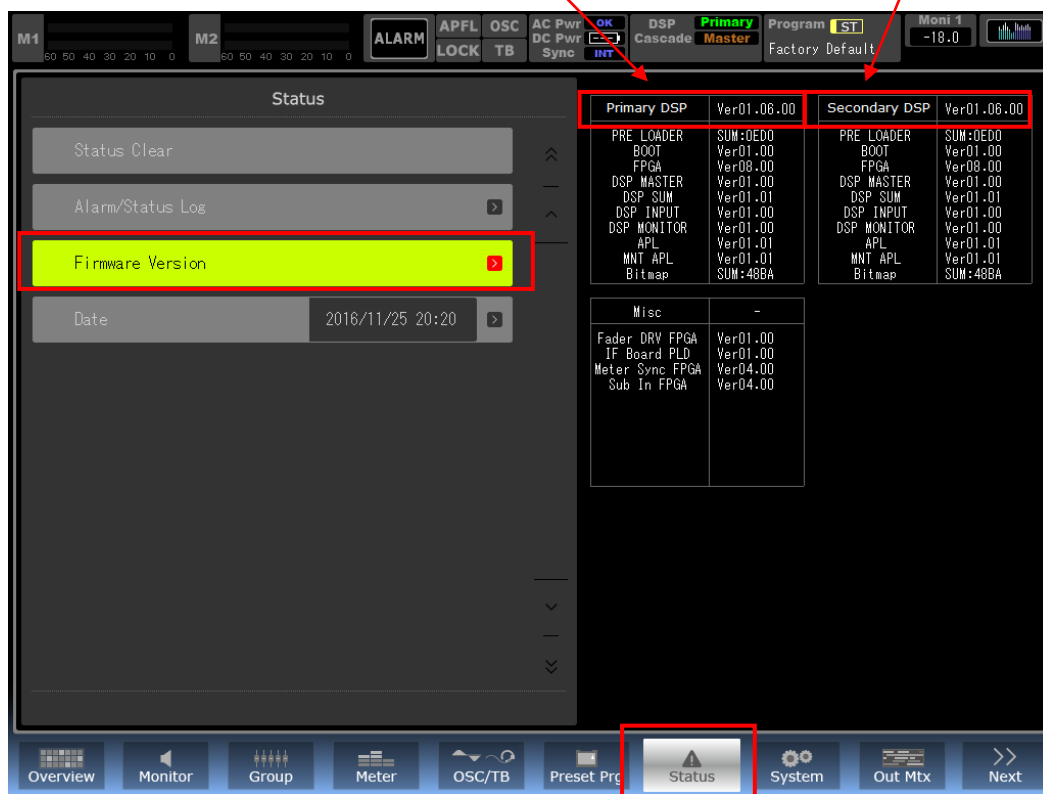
M1 60 50 40 30 20 10 0
M2 60 50 40 30 20 10 0
ALARM
APFL OSC
LOCK TB
AC Pwr OK
DC Pwr
Sync INT
DSP Primary
Cascade Master
Program ST
Factory Default
Moni 1
-18.0

Status

Status Clear
Alarm/Status Log
Firmware Version
Date 2016/11/25 20:20

| Primary DSP | Ver01.06.00 |
|---|---|
| PRE LOADER | SUM:0ED0 |
| BOOT | Ver01.00 |
| FPGA | Ver08.00 |
| DSP MASTER | Ver01.00 |
| DSP SUM | Ver01.01 |
| DSP INPUT | Ver01.00 |
| DSP MONITOR | Ver01.00 |
| APL | Ver01.01 |
| MNT APL | Ver01.01 |
| Bitmap | SUM:48BA |

| Secondary DSP | Ver01.06.00 |
|---|---|
| PRE LOADER | SUM:0ED0 |
| BOOT | Ver01.00 |
| FPGA | Ver08.00 |
| DSP MASTER | Ver01.00 |
| DSP SUM | Ver01.01 |
| DSP INPUT | Ver01.00 |
| DSP MONITOR | Ver01.00 |
| APL | Ver01.01 |
| MNT APL | Ver01.01 |
| Bitmap | SUM:48BA |

| Misc | - |
|---|---|
| Fader DRV FPGA | Ver01.00 |
| IF Board PLD | Ver01.00 |
| Meter Sync FPGA | Ver04.00 |
| Sub In FPGA | Ver04.00 |

Overview Monitor Group Meter OSC/TB Preset Prg Status System Out Mtx Next